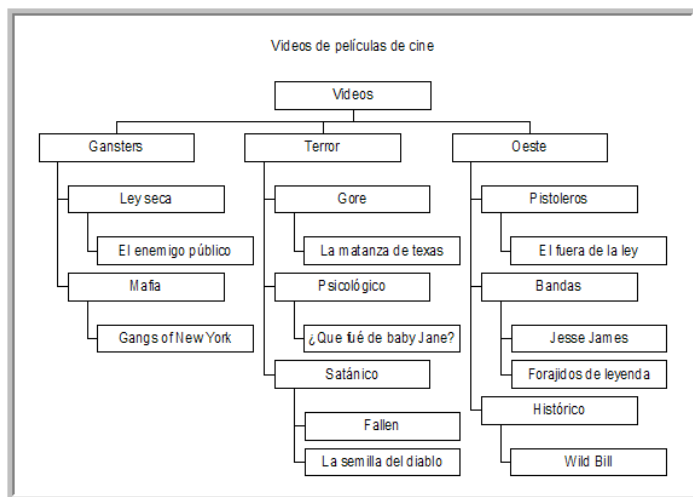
Videos de películas de cine

Videos

Gansters

Ley seca

El enemigo público

Mafia

Gangs of New York

Terror

Gore

La matanza de texas

Psicológico

¿Que fué de baby Jane?

Satánico

Fallen

La semilla del diablo

Oeste

Pistoleros

El fuera de la ley

Bandas

Jesse James

Forajidos de leyenda

Histórico

Wild Bill